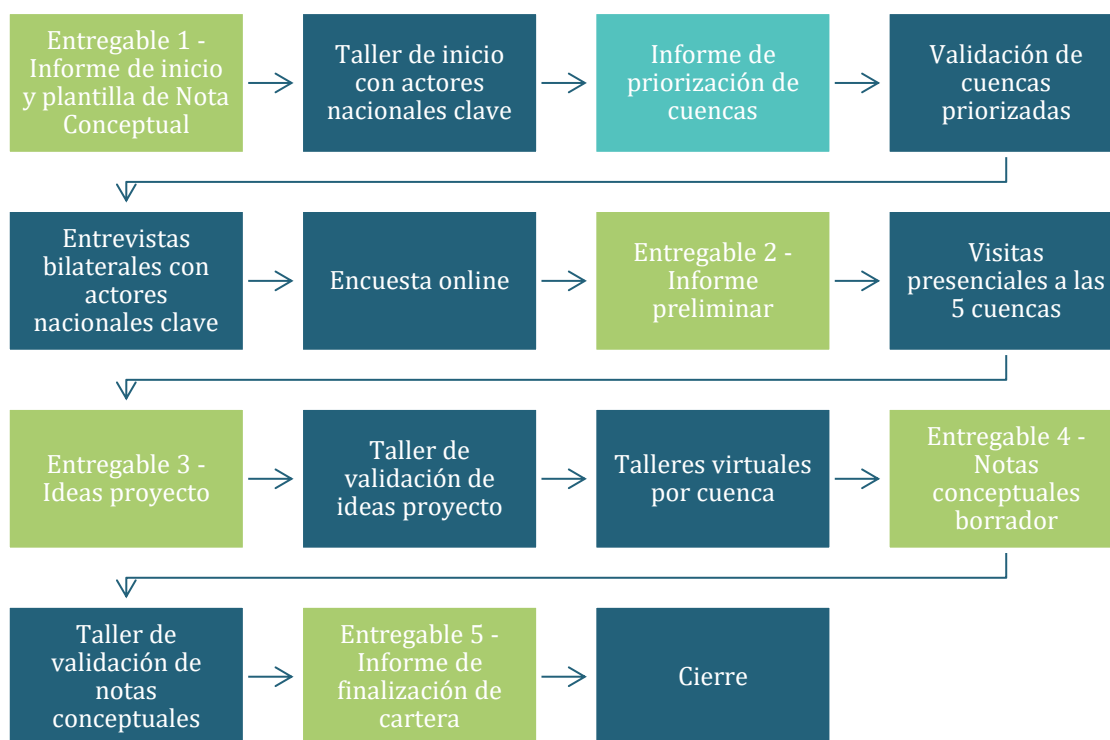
Entregable 1 - Informe de inicio y plantilla de Nota Conceptual

Taller de inicio con actores nacionales clave

Informe de priorización de cuencas

Validación de cuencas priorizadas

Entrevistas bilaterales con actores nacionales clave

Encuesta online

Entregable 2 - Informe preliminar

Visitas presenciales a las 5 cuencas

Entregable 3 - Ideas proyecto

Taller de validación de ideas proyecto

Talleres virtuales por cuenca

Entregable 4 - Notas conceptuales borrador

Taller de validación de notas conceptuales

Entregable 5 - Informe de finalización de cartera

Cierre